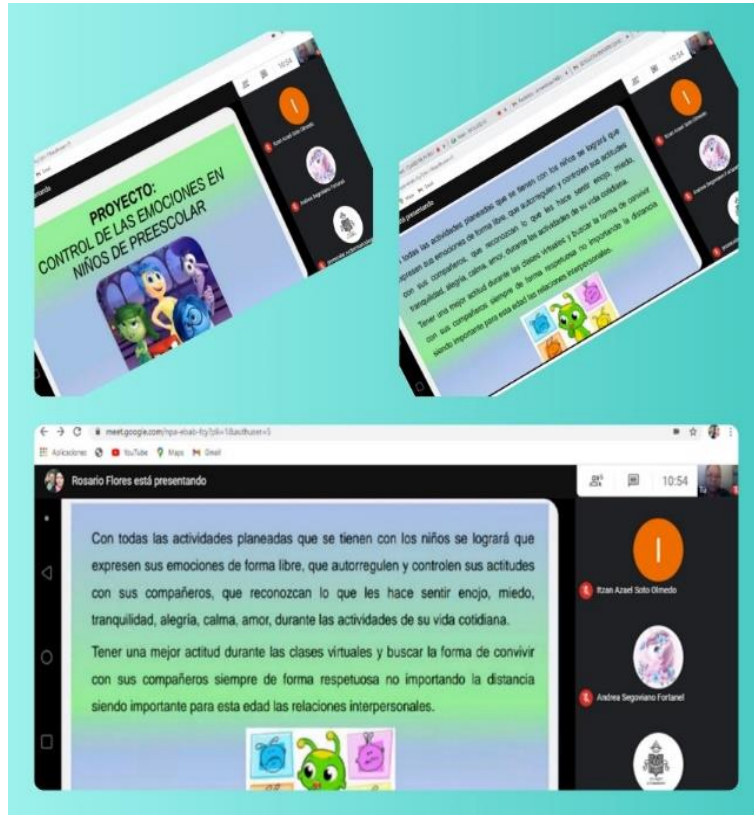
PROYECTO:
CONTROL DE LAS EMOCIONES EN NIÑOS DE PREESCOLAR

10:54

Itzan Azael Soto Olmedo

Andrea Segoviano Fortanel

Con todas las actividades planeadas que se tienen con los niños se logrará que expresen sus emociones de forma libre, que autorregulen y controlen sus actitudes con sus compañeros, que reconozcan lo que les hace sentir enojo, miedo, tranquilidad, alegría, calma, amor, durante las actividades de su vida cotidiana.

Tener una mejor actitud durante las clases virtuales y buscar la forma de convivir con sus compañeros siempre de forma respetuosa no importando la distancia siendo importante para esta edad las relaciones interpersonales.

meet.google.com/hpa-ebab-fty?pli=1&authuser=3

Aplicaciones YouTube Maps Gmail

Rosario Flores está presentando

10:54

Con todas las actividades planeadas que se tienen con los niños se logrará que expresen sus emociones de forma libre, que autorregulen y controlen sus actitudes con sus compañeros, que reconozcan lo que les hace sentir enojo, miedo, tranquilidad, alegría, calma, amor, durante las actividades de su vida cotidiana.

Tener una mejor actitud durante las clases virtuales y buscar la forma de convivir con sus compañeros siempre de forma respetuosa no importando la distancia siendo importante para esta edad las relaciones interpersonales.

Itzan Azael Soto Olmedo

Andrea Segoviano Fortanel